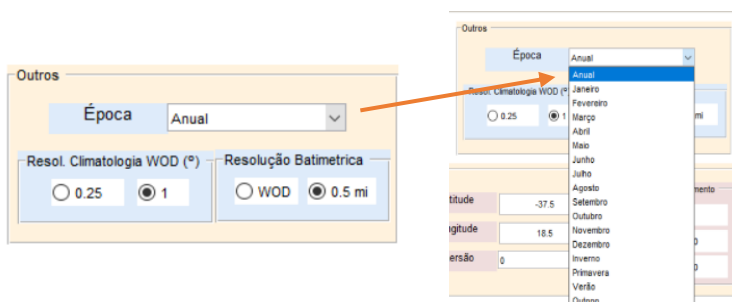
Outros

Época Anual

Resol. Climatologia WOD (°)

0.25

1

Resolução Batimetrica

WOD

0.5 mi

Outros

Época Anual

Resol. Climatologia WOD (°)

0.25

1

mi

Anual
Janeiro
Fevereiro
Março
Abril
Maio
Junho
Julho
Agosto
Setembro
Outubro
Novembro
Dezembro
Inverno
Primavera
Verão
Outono

titude -37.5

gitude 18.5

ersão 0

mento

0

0